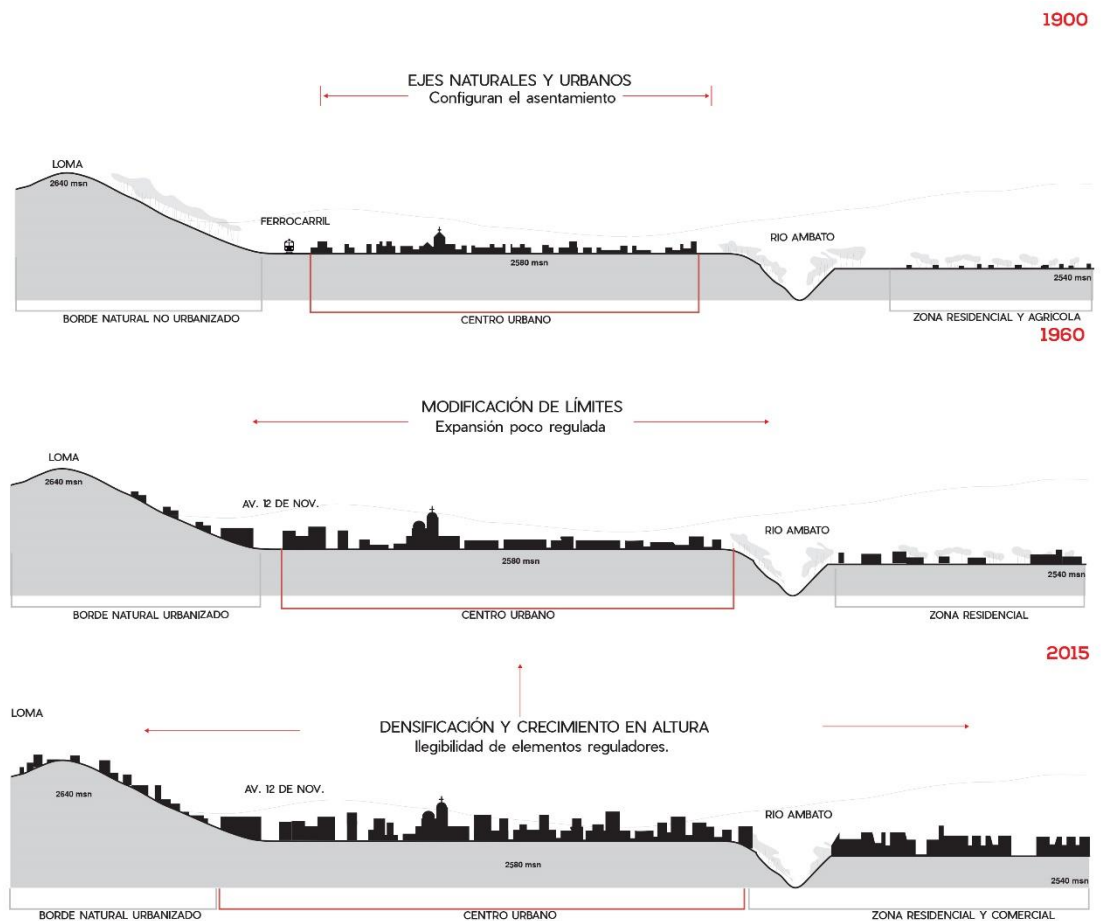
1900

EJES NATURALES Y URBANOS
Configuran el asentamiento

LOMA
2640 msn
FERROCARRIL
RIO AMBATO
2580 msn
2540 msn
BORDE NATURAL NO URBANIZADO
CENTRO URBANO
ZONA RESIDENCIAL Y AGRICOLA

1960

MODIFICACIÓN DE LÍMITES
Expansión poco regulada

LOMA
2640 msn
AV. 12 DE NOV.
RIO AMBATO
2580 msn
2540 msn
BORDE NATURAL URBANIZADO
CENTRO URBANO
ZONA RESIDENCIAL

2015

LOMA
DENSIFICACIÓN Y CRECIMIENTO EN ALTURA
Ilegibilidad de elementos reguladores.
2640 msn
AV. 12 DE NOV.
RIO AMBATO
2580 msn
2540 msn
BORDE NATURAL URBANIZADO
CENTRO URBANO
ZONA RESIDENCIAL Y COMERCIAL